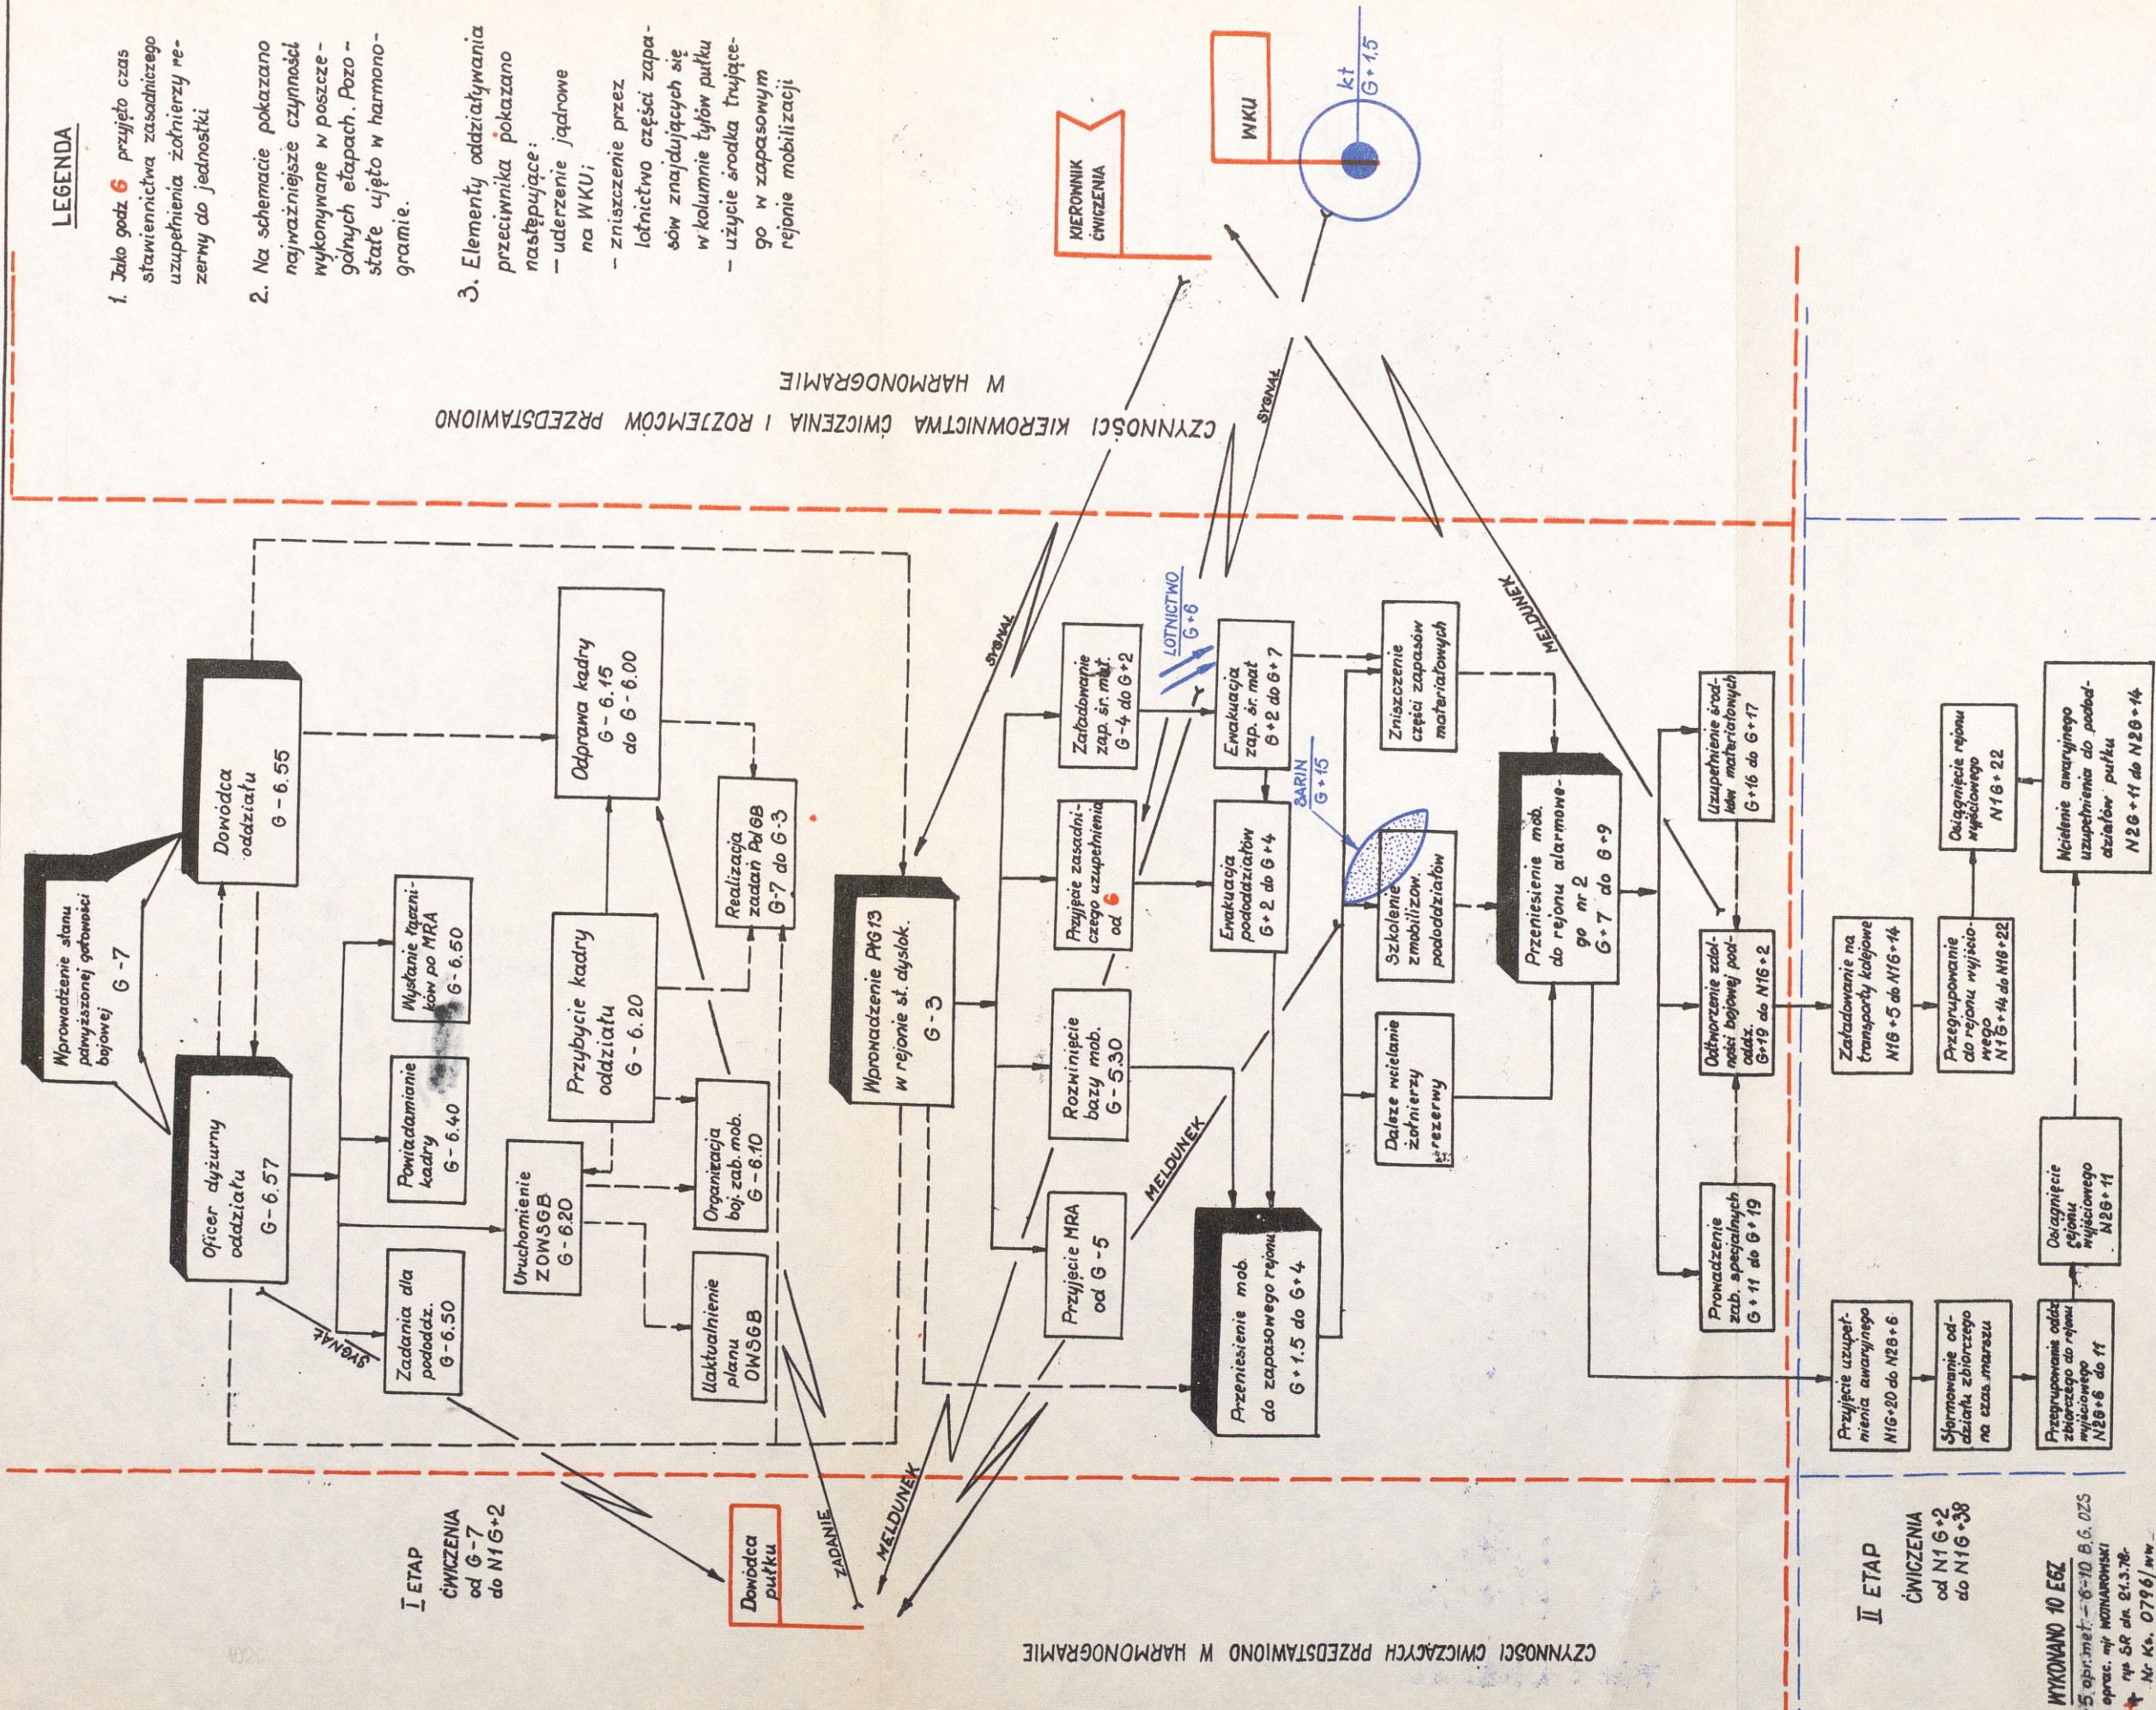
LEGENDA

1. Jako godz 6 przyjęto czas stawiennictwa zasadniczego uzupełnienia żołnierzy rezerwy do jednostki

2. Na schemacie pokazano najważniejsze czynności wykonywane w poszczególnych etapach. Pozostałe ujęto w harmonogramie.

3. Elementy oddziaływania przeciwnika pokazano następujące:
– uderzenie jądrowe na WKU;
– zniszczenie przez lotnictwo części zapasów znajdujących się w kolumnie tyłów pułku
– użycie środka trującego w zapasowym rejonie mobilizacji

KIEROWNIK ĆWICZENIA

WKU

kt G+1.5

CZYNNOŚCI KIEROWNICTWA ĆWICZENIA I ROZJEMCÓW PRZEDSTAWIONO W HARMONOGRAMIE

SYGNAŁ

Wprowadzenie stanu podwyższonej gotowości bojowej G-7

Dowódca oddziału G-6.55

Oficer dyżurny oddziału G-6.57

Odprawa kadry G-6.15 do G-6.00

Realizacja zadań PdGB G-7 do G-3

Wysłanie łączników po MRA G-6.50

Powiadamianie kadry G-6.40

Przybycie kadry oddziału G-6.20

Organizacja boj. zab. mob. G-6.10

Uruchomienie ZOWSGB G-6.20

Zadania dla pododdz. G-6.50

Uaktualnienie planu OWSGB

SYGNAŁ

Wprowadzenie PdG13 w rejonie st. dyslok. G-3

SYGNAŁ

Załadowanie zap. śr. mat. G-4 do G+2

Przyjęcie zasadniczego uzupełnienia od 6

Rozwinięcie bazy mob. G-5.30

Przyjęcie MRA od G-5

MELDUNEK

LOTNICTWO G+6

Ewakuacja zap. śr. mat G+2 do G+7

Ewakuacja pododdziałów G+2 do G+4

Zniszczenie części zapasów materiałowych

BARIN G+15

Szkolenie zmobilizow. pododdziałów

Dalsze wcielanie żołnierzy rezerwy

Przeniesienie mob. do zapasowego rejonu G+1.5 do G+4

MELDUNEK

Przeniesienie mob. do rejonu alarmowego nr 2 G+7 do G+9

Uzupełnienie środków materiałowych G+16 do G+17

Odtworzenie zdolności bojowej pododdz. G+19 do N1G+2

Prowadzenie zab. specjalnych G+11 do G+19

Załadowanie na transporty kolejowe N1G+5 do N1G+14

Przegrupowanie do rejonu wyjściowego N1G+14 do N1G+22

Osiągnięcie rejonu wyjściowego N1G+22

Wcielenie awaryjnego uzupełnienia do pododdziałów pułku N2G+11 do N2G+14

Przyjęcie uzupełnienia awaryjnego N1G+20 do N2G+6

Sformowanie oddziału zbiorczego na czas marszu

Przegrupowanie oddziału zbiorczego do rejonu wyjściowego N2G+6 do 11

Osiągnięcie rejonu wyjściowego N2G+11

I ETAP ĆWICZENIA od G-7 do N1G+2

Dowódca pułku

ZADANIE

MELDUNEK

II ETAP ĆWICZENIA od N1G+2 do N1G+38

CZYNNOŚCI ĆWICZĄCYCH PRZEDSTAWIONO W HARMONOGRAMIE

WYKONANO 10 EGZ.
5 opr. met. - 6-10 B.G. DZS
oprac. mjr WOJNAROWSKI
rys. SR dn. 21.3.78.
Nr Ks. 0796/ww